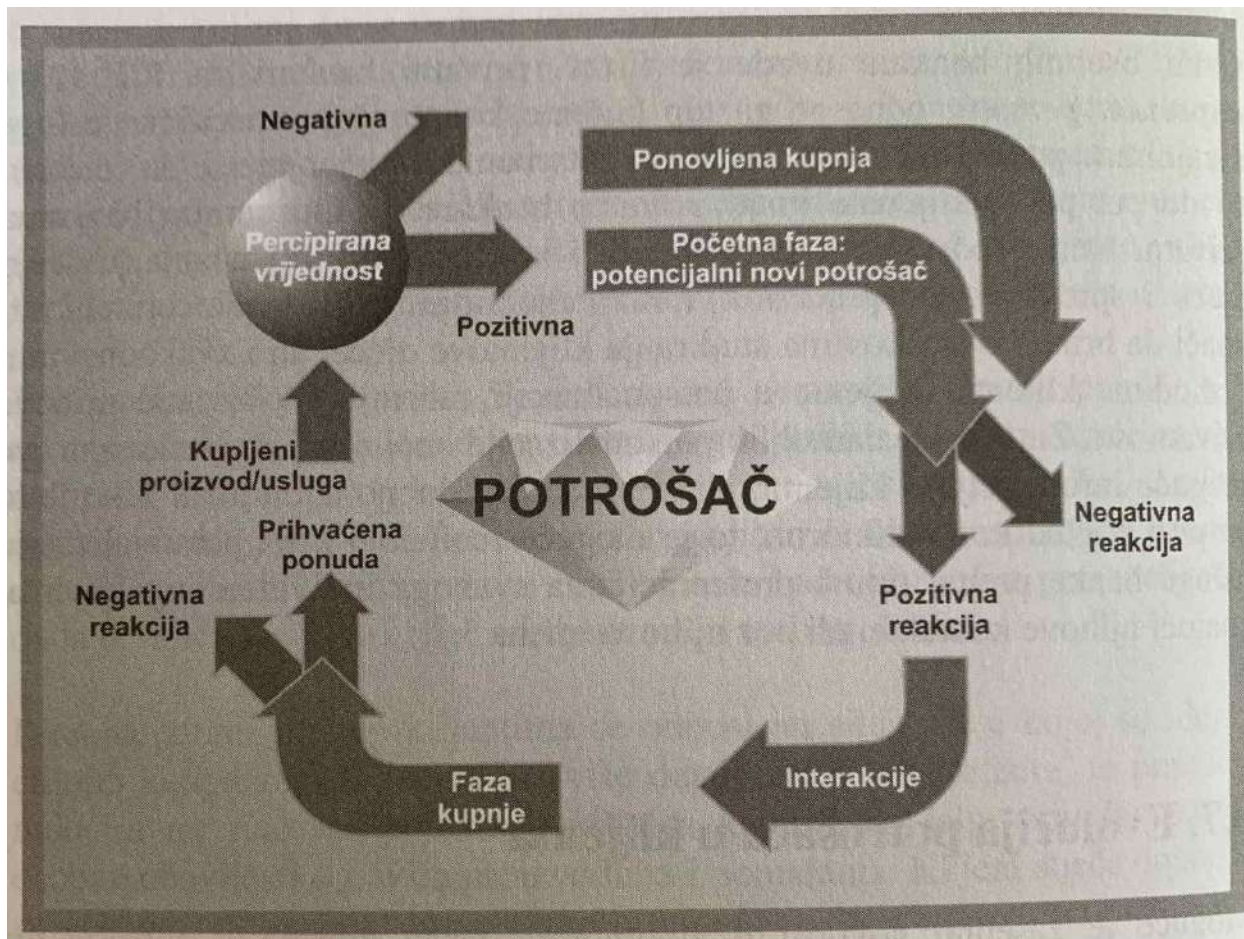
Negativna

Ponovljena kupnja

Percipirana vrijednost

Početna faza: potencijalni novi potrošač

Pozitivna

Kupljeni proizvod/usluga

POTROŠAČ

Prihvaćena ponuda

Negativna reakcija

Negativna reakcija

Pozitivna reakcija

Faza kupnje

Interakcije